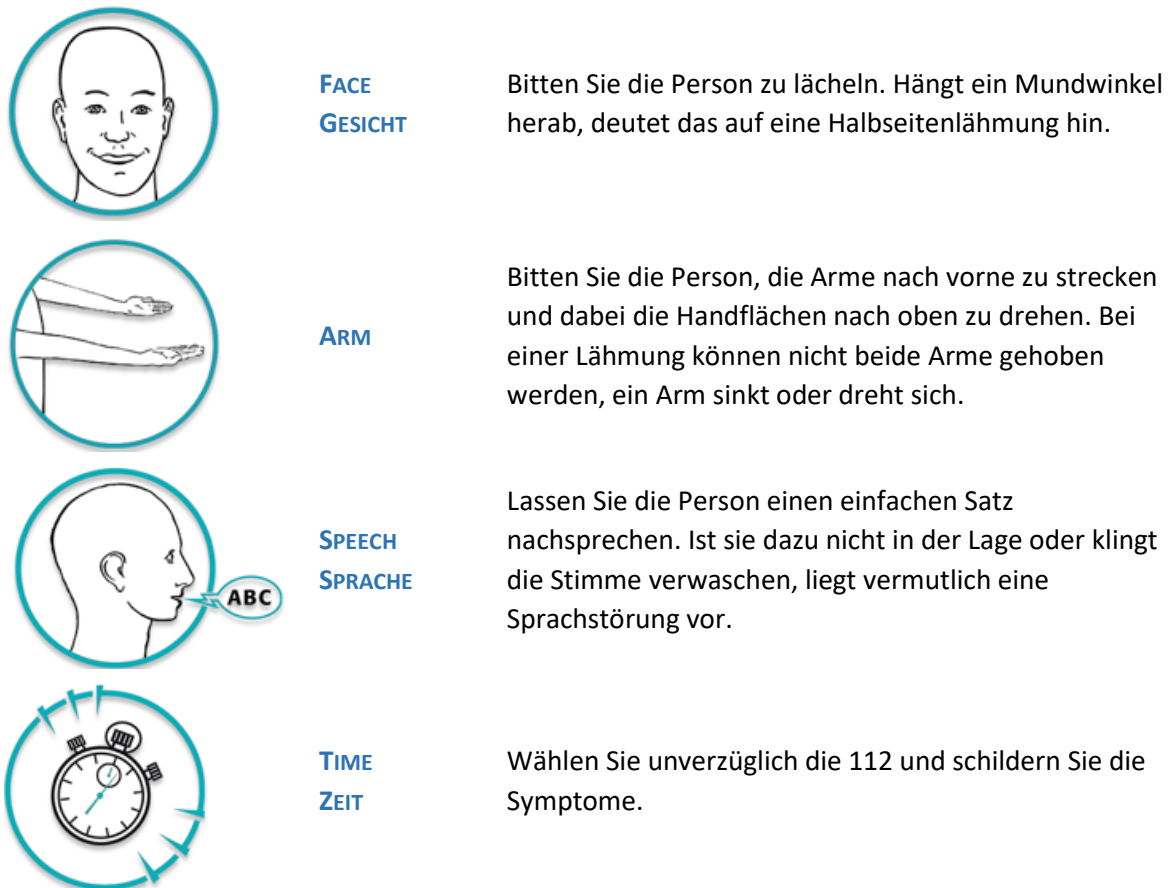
FACE
GESICHT

Bitten Sie die Person zu lächeln. Hängt ein Mundwinkel herab, deutet das auf eine Halbseitenlähmung hin.

ARM

Bitten Sie die Person, die Arme nach vorne zu strecken und dabei die Handflächen nach oben zu drehen. Bei einer Lähmung können nicht beide Arme gehoben werden, ein Arm sinkt oder dreht sich.

ABC

SPEECH
SPRACHE

Lassen Sie die Person einen einfachen Satz nachsprechen. Ist sie dazu nicht in der Lage oder klingt die Stimme verwaschen, liegt vermutlich eine Sprachstörung vor.

TIME
ZEIT

Wählen Sie unverzüglich die 112 und schildern Sie die Symptome.